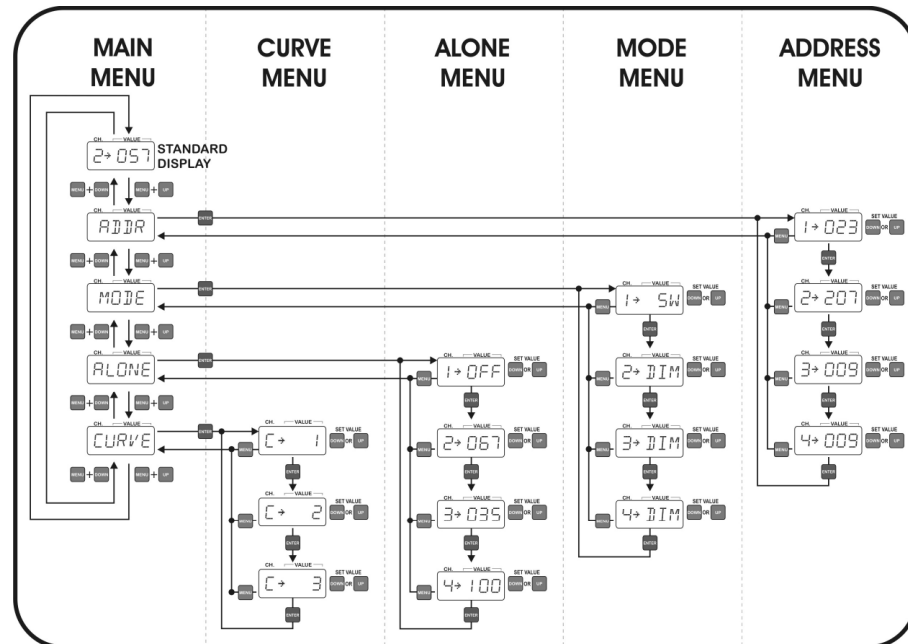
MAIN MENU

CURVE MENU

ALONE MENU

MODE MENU

ADDRESS MENU

CH. VALUE
2→ 057
STANDARD DISPLAY

MENU + DOWN
MENU + UP

CH. VALUE
ADDR
ENTER

MENU + DOWN
MENU + UP

CH. VALUE
MODE
ENTER

MENU + DOWN
MENU + UP

CH. VALUE
ALONE
ENTER

MENU + DOWN
MENU + UP

CH. VALUE
CURVE
ENTER

MENU + DOWN
MENU + UP

CH. VALUE
C→ 1
SET VALUE DOWN OR UP
MENU
ENTER

CH. VALUE
C→ 2
SET VALUE DOWN OR UP
MENU
ENTER

CH. VALUE
C→ 3
SET VALUE DOWN OR UP
MENU
ENTER

CH. VALUE
1→ OFF
SET VALUE DOWN OR UP
MENU
ENTER

CH. VALUE
2→ 067
SET VALUE DOWN OR UP
MENU
ENTER

CH. VALUE
3→ 035
SET VALUE DOWN OR UP
MENU
ENTER

CH. VALUE
4→ 100
SET VALUE DOWN OR UP
MENU
ENTER

CH. VALUE
1→ SW
SET VALUE DOWN OR UP
MENU
ENTER

CH. VALUE
2→ DIM
SET VALUE DOWN OR UP
MENU
ENTER

CH. VALUE
3→ DIM
SET VALUE DOWN OR UP
MENU
ENTER

CH. VALUE
4→ DIM
SET VALUE DOWN OR UP
MENU
ENTER

CH. VALUE
1→ 023
SET VALUE DOWN OR UP
MENU
ENTER

CH. VALUE
2→ 207
SET VALUE DOWN OR UP
MENU
ENTER

CH. VALUE
3→ 009
SET VALUE DOWN OR UP
MENU
ENTER

CH. VALUE
4→ 009
SET VALUE DOWN OR UP
MENU
ENTER